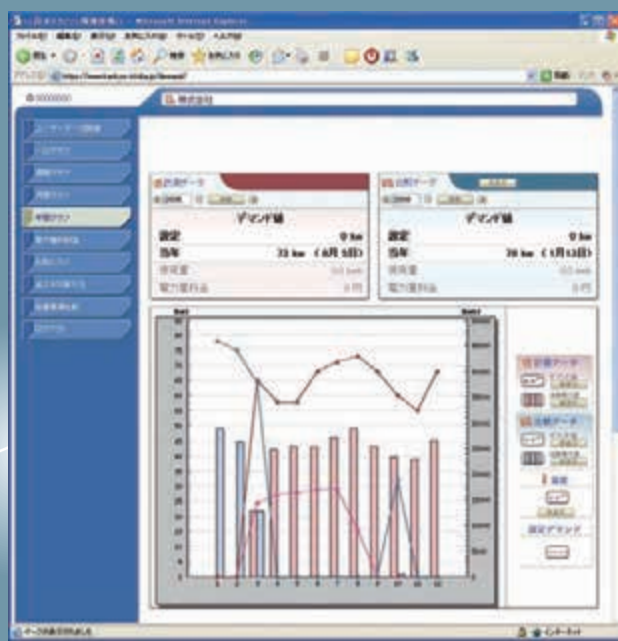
Microsoft Internet Explorer

ファイル(F) 編集(E) 表示(V) お気に入り(A) ツール(T) ヘルプ(H)

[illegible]

株式会社

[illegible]

年間グラフ

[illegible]

デマンド値

設定 0 kw

当年 72 kw (8月 5日)

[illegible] 0.0 kwh

電力量料金 0 円

デマンド値

設定 0 kw

当年 70 kw (1月13日)

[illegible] 0.0 kwh

電力量料金 0 円

1 2 3 4 5 6 7 8 9 10 11 12

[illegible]

ページが表示されました

インターネット